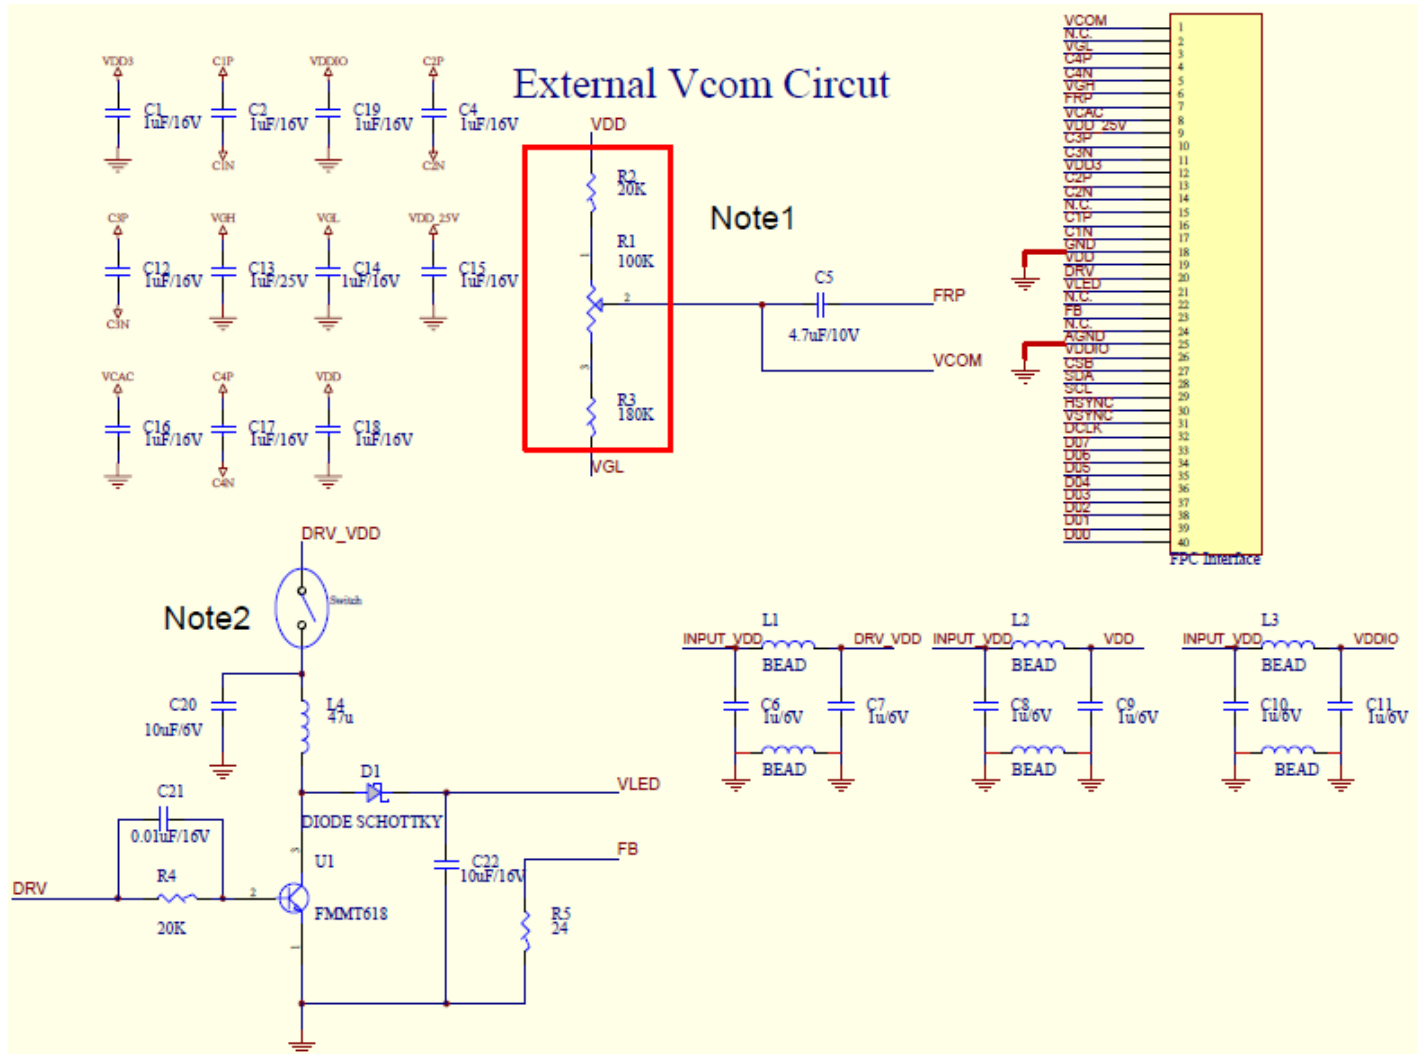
External Vcom Circut

VDD3
C1
1uF/16V

C1P
C2
1uF/16V
C1N

VDDIO
C19
1uF/16V

C2P
C4
1uF/16V
C2N

C3P
C12
1uF/16V
C3N

VGH
C13
1uF/25V

VGL
C14
1uF/16V

VDD_25V
C15
1uF/16V

VCAC
C16
1uF/16V

C4P
C17
1uF/16V
C4N

VDD
C18
1uF/16V

VDD
R2
20K
R1
100K
1
2
3
R3
180K
VGL

Note1

C5
4.7uF/10V
FRP
VCOM

| | |
|---|---|
| VCOM | 1 |
| N.C. | 2 |
| VGL | 3 |
| C4P | 4 |
| C4N | 5 |
| VGH | 6 |
| FRP | 7 |
| VCAC | 8 |
| VDD_25V | 9 |
| C3P | 10 |
| C3N | 11 |
| VDD3 | 12 |
| C2P | 13 |
| C2N | 14 |
| N.C. | 15 |
| C1P | 16 |
| C1N | 17 |
| GND | 18 |
| VDD | 19 |
| DRV | 20 |
| VLED | 21 |
| N.C. | 22 |
| FB | 23 |
| N.C. | 24 |
| AGND | 25 |
| VDDIO | 26 |
| CSB | 27 |
| SDA | 28 |
| SCL | 29 |
| HSYNC | 30 |
| VSYNC | 31 |
| DCLK | 32 |
| D07 | 33 |
| D06 | 34 |
| D05 | 35 |
| D04 | 36 |
| D03 | 37 |
| D02 | 38 |
| D01 | 39 |
| D00 | 40 |

FPC Interface

DRV_VDD
Switch
Note2
C20
10uF/6V
L4
47u
D1
DIODE SCHOTTKY
VLED
C21
0.01uF/16V
R4
20K
DRV
2
3
1
U1
FMMT618
C22
10uF/16V
FB
R5
24

L1
INPUT_VDD
BEAD
DRV_VDD
C6
1u/6V
C7
1u/6V
BEAD

L2
INPUT_VDD
BEAD
VDD
C8
1u/6V
C9
1u/6V
BEAD

L3
INPUT_VDD
BEAD
VDDIO
C10
1u/6V
C11
1u/6V
BEAD